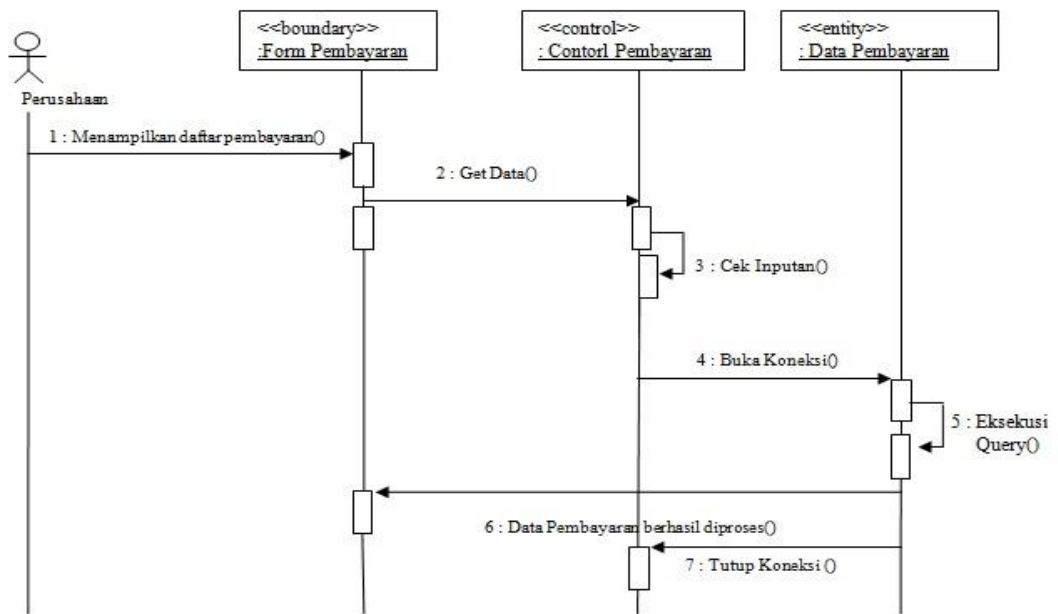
Perusahaan

<<boundary>>
:Form Pembayaran

<<control>>
: Contorl Pembayaran

<<entity>>
: Data Pembayaran

1 : Menampilkan daftar pembayaran()

2 : Get Data()

3 : Cek Inputan()

4 : Buka Koneksi()

5 : Eksekusi Query()

6 : Data Pembayaran berhasil diproses()

7 : Tutup Koneksi ()